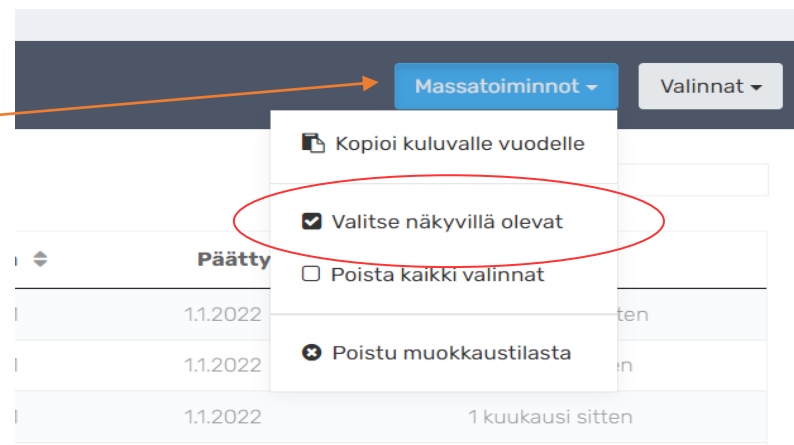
Massatoiminnot

Valinnat

Kopioi kuluvalle vuodelle

Valitse näkyvillä olevat

Poista kaikki valinnat

Poistu muokkaustilasta

Päätty

| 1.1.2022 | tten |
|---|---|
| 1.1.2022 | ten |
| 1.1.2022 | 1 kuukausi sitten |